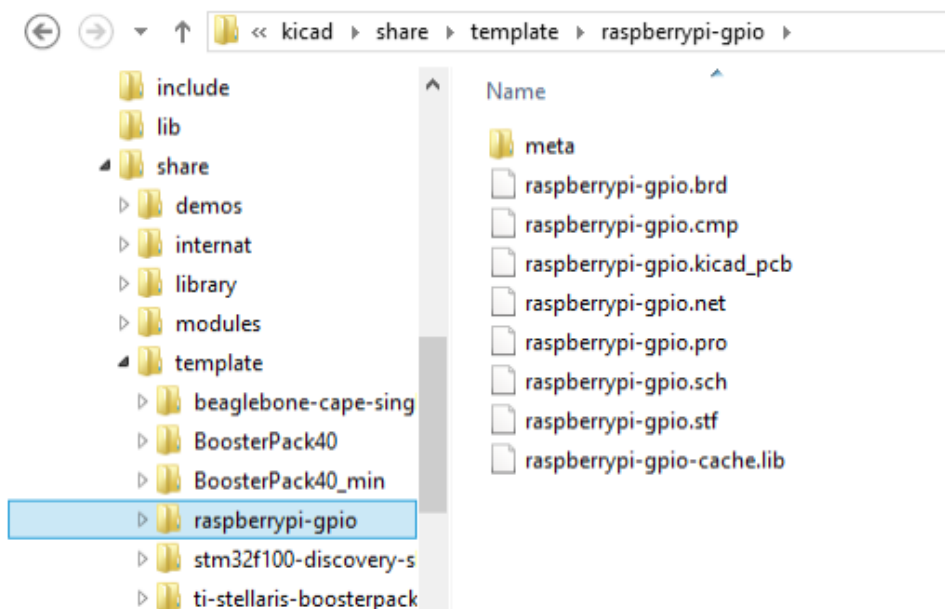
« kicad ▸ share ▸ template ▸ raspberrypi-gpio ▸

include
lib
share
demos
internat
library
modules
template
beaglebone-cape-sing
BoosterPack40
BoosterPack40_min
raspberrypi-gpio
stm32f100-discovery-s
ti-stellaris-boosterpack

Name
meta
raspberrypi-gpio.brd
raspberrypi-gpio.cmp
raspberrypi-gpio.kicad_pcb
raspberrypi-gpio.net
raspberrypi-gpio.pro
raspberrypi-gpio.sch
raspberrypi-gpio.stf
raspberrypi-gpio-cache.lib